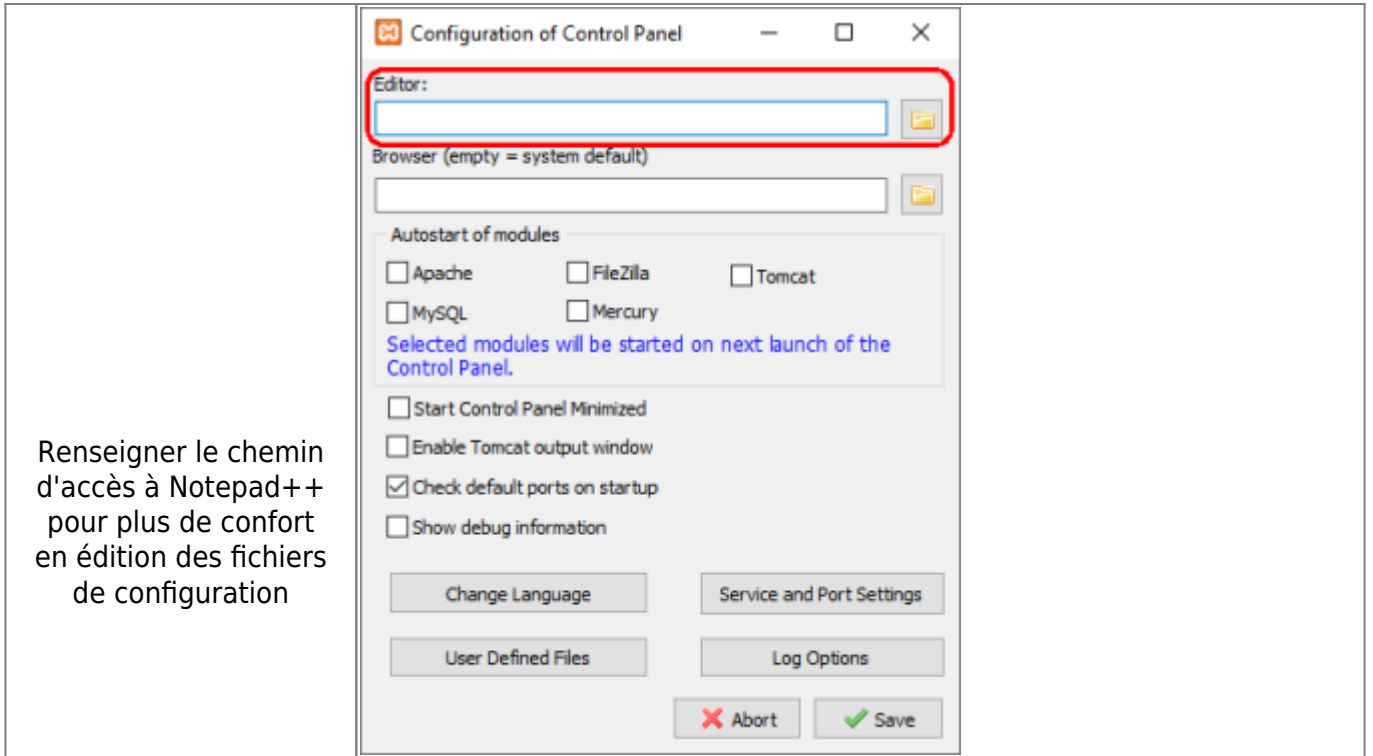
| Renseigner le chemin d'accès à Notepad++ pour plus de confort en édition des fichiers de configuration | Configuration of Control Panel<br>Editor:<br>Browser (empty = system default)<br>Autostart of modules<br>Apache FileZilla Tomcat<br>MySQL Mercury<br>Selected modules will be started on next launch of the Control Panel.<br>Start Control Panel Minimized<br>Enable Tomcat output window<br>Check default ports on startup<br>Show debug information<br>Change Language Service and Port Settings<br>User Defined Files Log Options<br>Abort Save | |
|---|---|---|